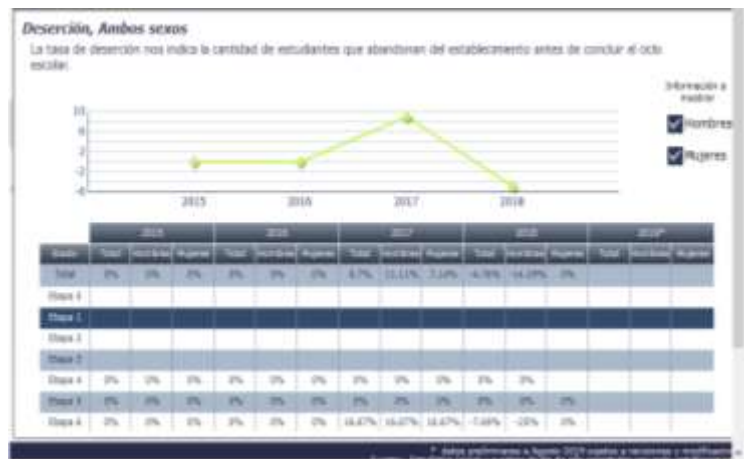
Deserción, Ambos sexos

La tasa de deserción nos indica la cantidad de estudiantes que abandonan del establecimiento antes de concluir el ciclo escolar.

Información a mostrar

Hombres

Mujeres

10
6
2
-2
-6

2015 2016 2017 2018

| | 2015 | | | 2016 | | | 2017 | | | 2018 | | | 2019P | | |
|---|---|---|---|---|---|---|---|---|---|---|---|---|---|---|---|
| Etapa | Total | Hombres | Mujeres | Total | Hombres | Mujeres | Total | Hombres | Mujeres | Total | Hombres | Mujeres | Total | Hombres | Mujeres |
| Total | 0% | 0% | 0% | 0% | 0% | 0% | 8.7% | 11.11% | 7.14% | -6.76% | -14.29% | 0% | | | |
| Etapa 0 | | | | | | | | | | | | | | | |
| Etapa 1 | | | | | | | | | | | | | | | |
| Etapa 2 | | | | | | | | | | | | | | | |
| Etapa 3 | | | | | | | | | | | | | | | |
| Etapa 4 | 0% | 0% | 0% | 0% | 0% | 0% | 0% | 0% | 0% | 0% | 0% | | | | |
| Etapa 5 | 0% | 0% | 0% | 0% | 0% | 0% | 0% | 0% | 0% | 0% | 0% | 0% | | | |
| Etapa 6 | 0% | 0% | 0% | 0% | 0% | 0% | 16.67% | 16.67% | 16.67% | -7.69% | -20% | 0% | | | |

P: datos preliminares a agosto 2019 sujetos a revisiones y modificaciones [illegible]